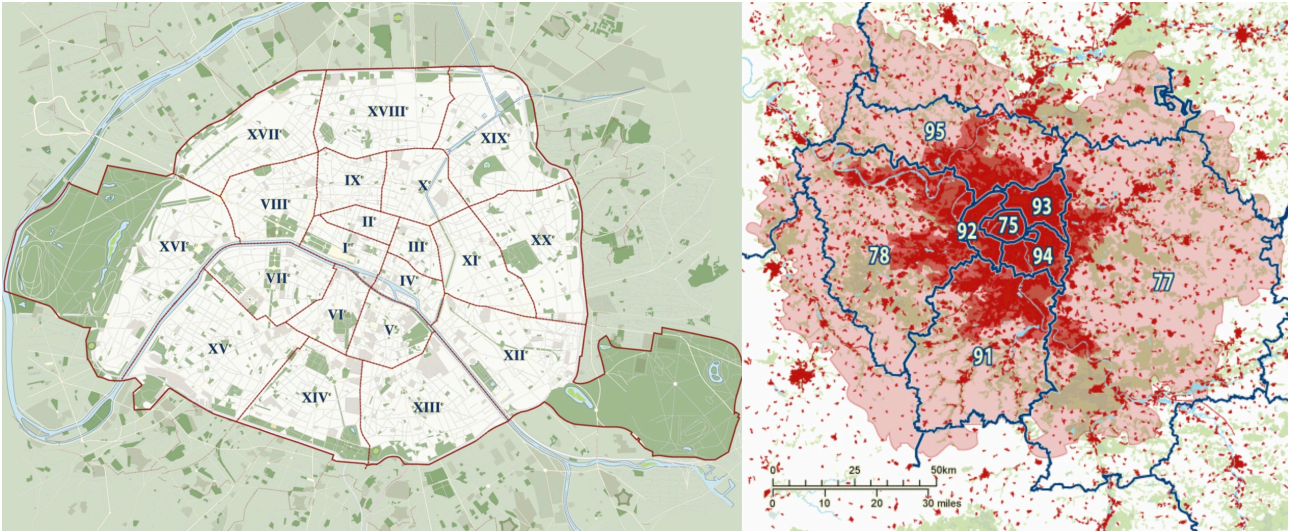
XVIII$^e$
XVII$^e$
XIX$^e$
IX$^e$
X$^e$
VIII$^e$
II$^e$
XVI$^e$
I$^{er}$
III$^e$
XX$^e$
XI$^e$
VII$^e$
IV$^e$
VI$^e$
V$^e$
XV$^e$
XII$^e$
XIV$^e$
XIII$^e$

95
93
92
75
78
94
77
91
0 25 50km
0 10 20 30 miles